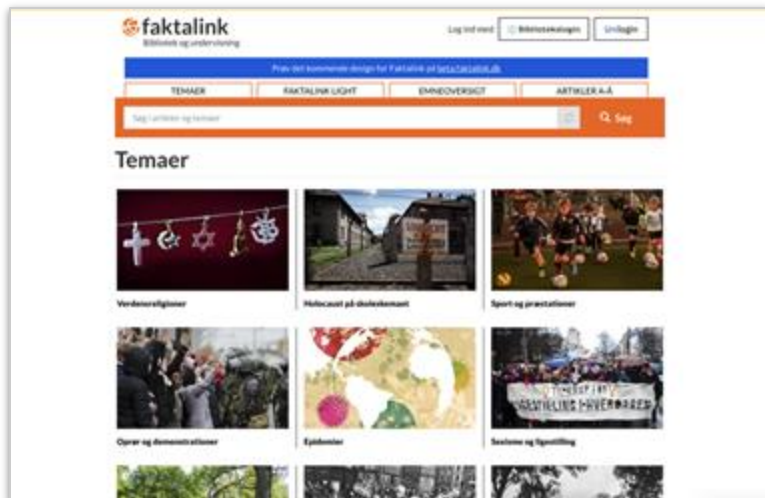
faktalink
Bibliotek og undervisning

Log ind med | Bibliotekskatalogen | Unilogin

Prøv det kommende design for Faktalink på beta.faktalink.dk

TEMAER | FAKTALINK LIGHT | EMNEOVERSIGT | ARTIKLER A-Å

Søg i artikler og temaer

Søg

Temaer

Verdensreligioner

Holocaust på skoleskemaet

Sport og præstationer

Oprør og demonstrationer

Epidemier

Sexisme og ligestilling